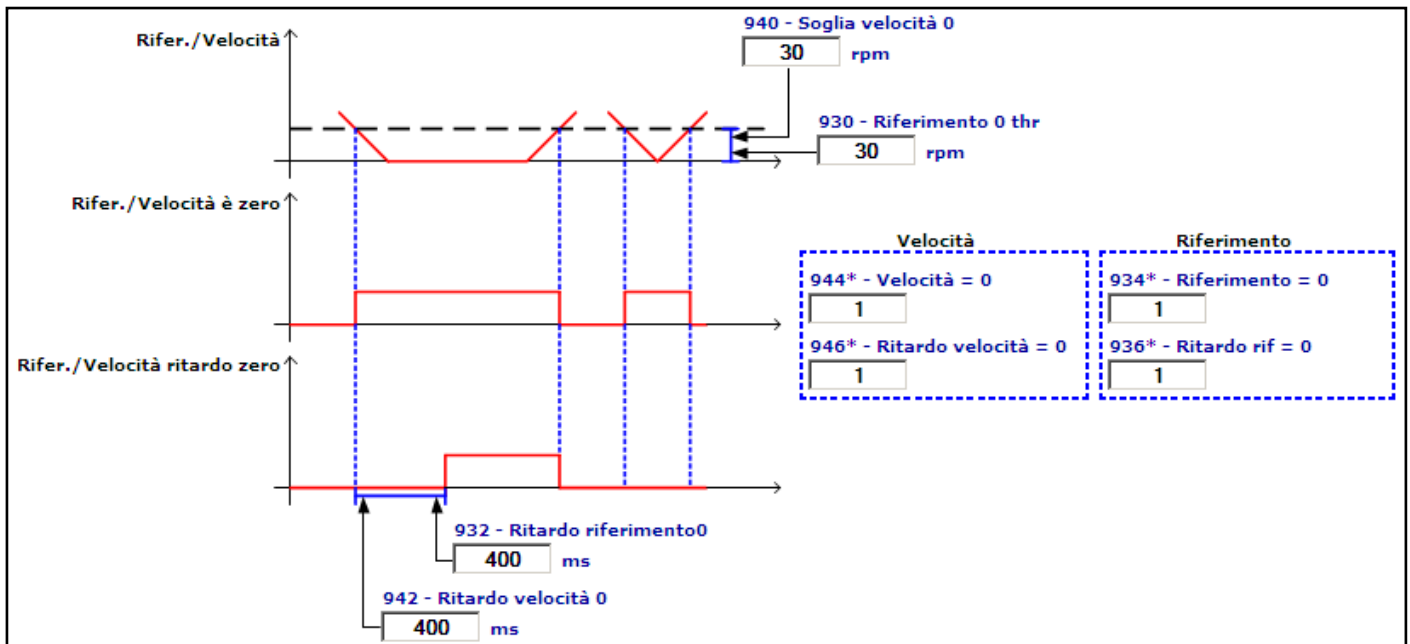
Rifer./Velocità

940 - Soglia velocità 0
30 rpm

930 - Riferimento 0 thr
30 rpm

Rifer./Velocità è zero

Velocità
944* - Velocità = 0
1
946* - Ritardo velocità = 0
1

Riferimento
934* - Riferimento = 0
1
936* - Ritardo rif = 0
1

Rifer./Velocità ritardo zero

932 - Ritardo riferimento0
400 ms

942 - Ritardo velocità 0
400 ms